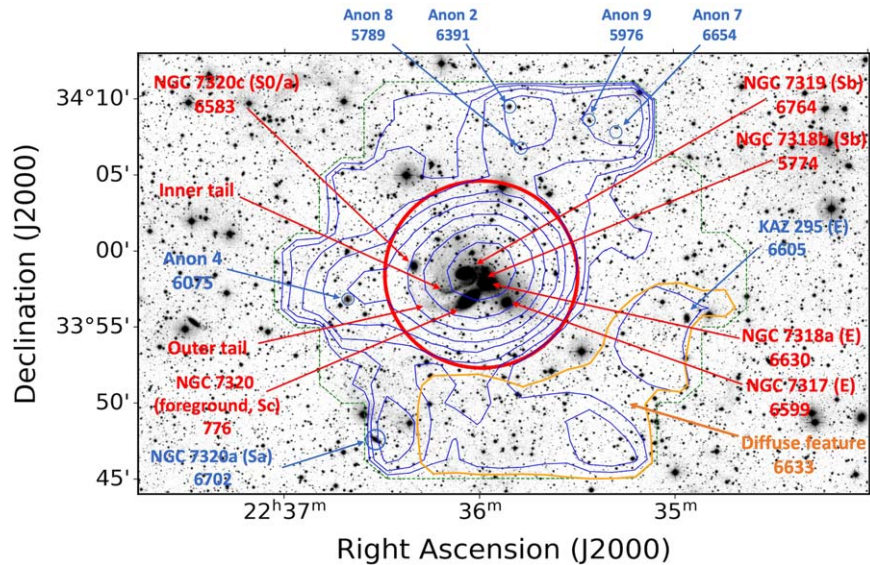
Anon 8
5789

Anon 2
6391

Anon 9
5976

Anon 7
6654

NGC 7320c (S0/a)
6583

NGC 7319 (Sb)
6764

NGC 7318b (Sb)
5774

Inner tail

KAZ 295 (E)
6605

Anon 4
6075

Outer tail

NGC 7318a (E)
6630

NGC 7320
(foreground, Sc)
776

NGC 7317 (E)
6599

Diffuse feature
6633

NGC 7320a (Sa)
6702

34°10'
05'
00'
33°55'
50'
45'

Declination (J2000)

$22^h37^m$
$36^m$
$35^m$

Right Ascension (J2000)